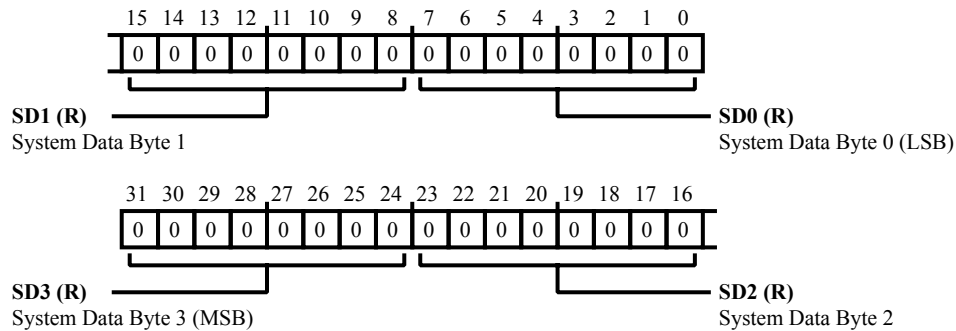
15 14 13 12 11 10 9 8 7 6 5 4 3 2 1 0

0 0 0 0 0 0 0 0 0 0 0 0 0 0 0 0

**SD1 (R)**
System Data Byte 1

**SD0 (R)**
System Data Byte 0 (LSB)

31 30 29 28 27 26 25 24 23 22 21 20 19 18 17 16

0 0 0 0 0 0 0 0 0 0 0 0 0 0 0 0

**SD3 (R)**
System Data Byte 3 (MSB)

**SD2 (R)**
System Data Byte 2